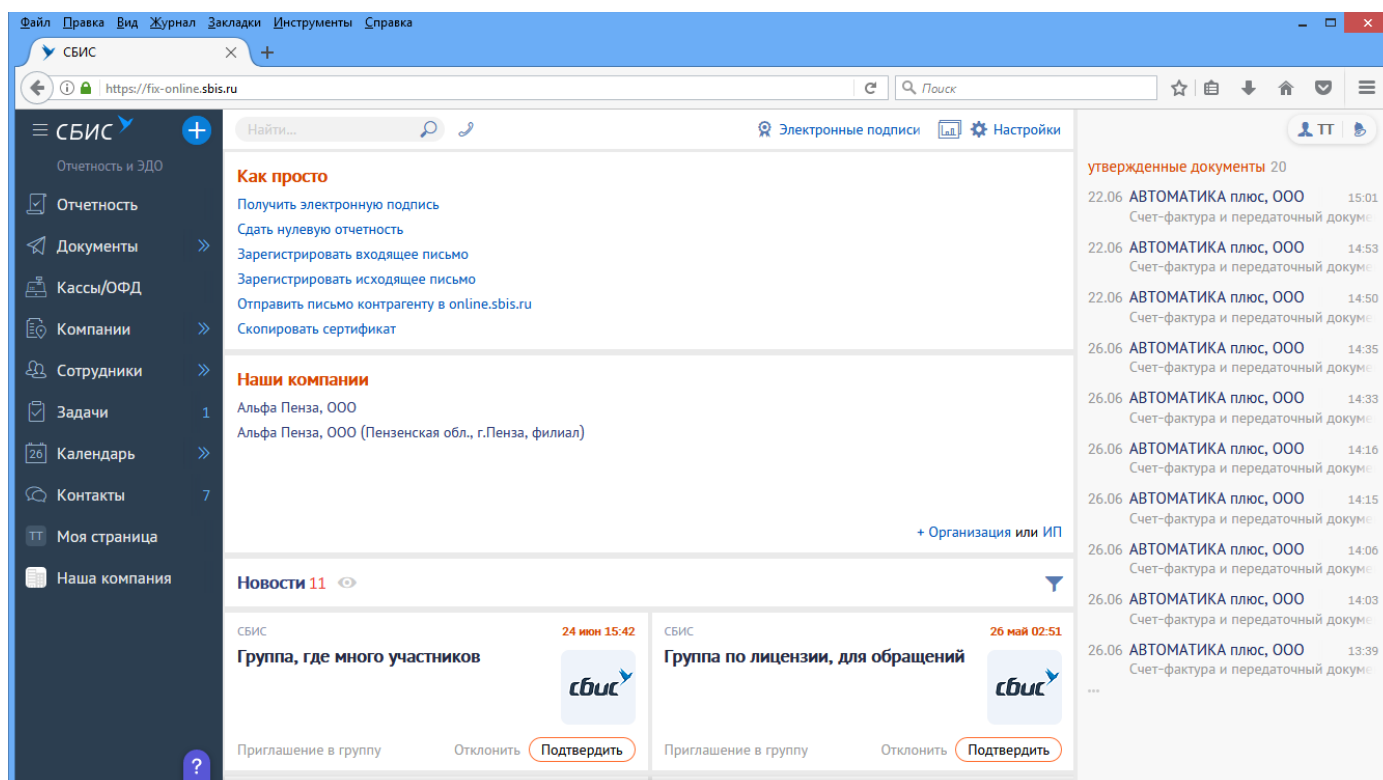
Файл Правка Вид Журнал Закладки Инструменты Справка

СБИС

https://fix-online.sbis.ru

Поиск

СБИС

Отчетность и ЭДО

Отчетность
Документы
Кассы/ОФД
Компании
Сотрудники
Задачи 1
Календарь
Контакты 7
ТТ Моя страница
Наша компания

Найти...

Электронные подписи Настройки

Как просто
Получить электронную подпись
Сдать нулевую отчетность
Зарегистрировать входящее письмо
Зарегистрировать исходящее письмо
Отправить письмо контрагенту в online.sbis.ru
Скопировать сертификат

Наши компании
Альфа Пенза, ООО
Альфа Пенза, ООО (Пензенская обл., г.Пенза, филиал)

+ Организация или ИП

Новости 11

СБИС 24 июн 15:42
Группа, где много участников
сбис
Приглашение в группу Отклонить Подтвердить

СБИС 26 май 02:51
Группа по лицензии, для обращений
сбис
Приглашение в группу Отклонить Подтвердить

ТТ

утвержденные документы 20
22.06 АВТОМАТИКА плюс, ООО 15:01
Счет-фактура и передаточный докуме
22.06 АВТОМАТИКА плюс, ООО 14:53
Счет-фактура и передаточный докуме
22.06 АВТОМАТИКА плюс, ООО 14:50
Счет-фактура и передаточный докуме
26.06 АВТОМАТИКА плюс, ООО 14:35
Счет-фактура и передаточный докуме
26.06 АВТОМАТИКА плюс, ООО 14:33
Счет-фактура и передаточный докуме
26.06 АВТОМАТИКА плюс, ООО 14:16
Счет-фактура и передаточный докуме
26.06 АВТОМАТИКА плюс, ООО 14:15
Счет-фактура и передаточный докуме
26.06 АВТОМАТИКА плюс, ООО 14:06
Счет-фактура и передаточный докуме
26.06 АВТОМАТИКА плюс, ООО 14:03
Счет-фактура и передаточный докуме
26.06 АВТОМАТИКА плюс, ООО 13:39
Счет-фактура и передаточный докуме
...